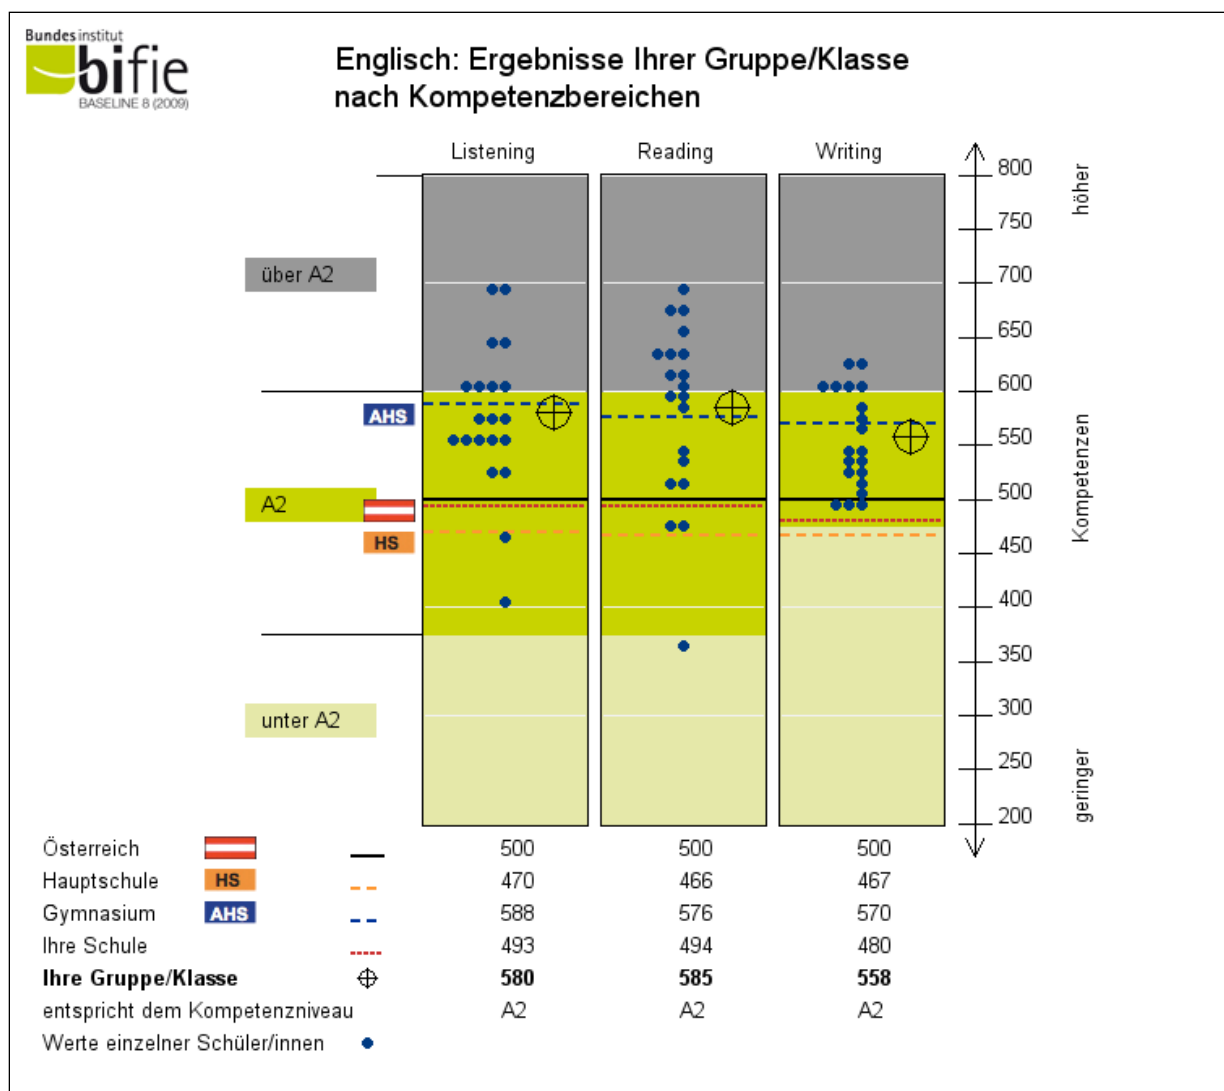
Bundesinstitut
bifie
BASELINE 8 (2009)

Englisch: Ergebnisse Ihrer Gruppe/Klasse nach Kompetenzbereichen

Listening
Reading
Writing

über A2
A2
unter A2

AHS
HS

800
750
700
650
600
550
500
450
400
350
300
250
200

höher
Kompetenzen
geringer

| | | Listening | Reading | Writing |
|---|---|---|---|---|
| Österreich | | 500 | 500 | 500 |
| Hauptschule | HS | 470 | 466 | 467 |
| Gymnasium | AHS | 588 | 576 | 570 |
| Ihre Schule | | 493 | 494 | 480 |
| **Ihre Gruppe/Klasse** | | **580** | **585** | **558** |
| entspricht dem Kompetenzniveau | | A2 | A2 | A2 |
| Werte einzelner Schüler/innen | | | | |